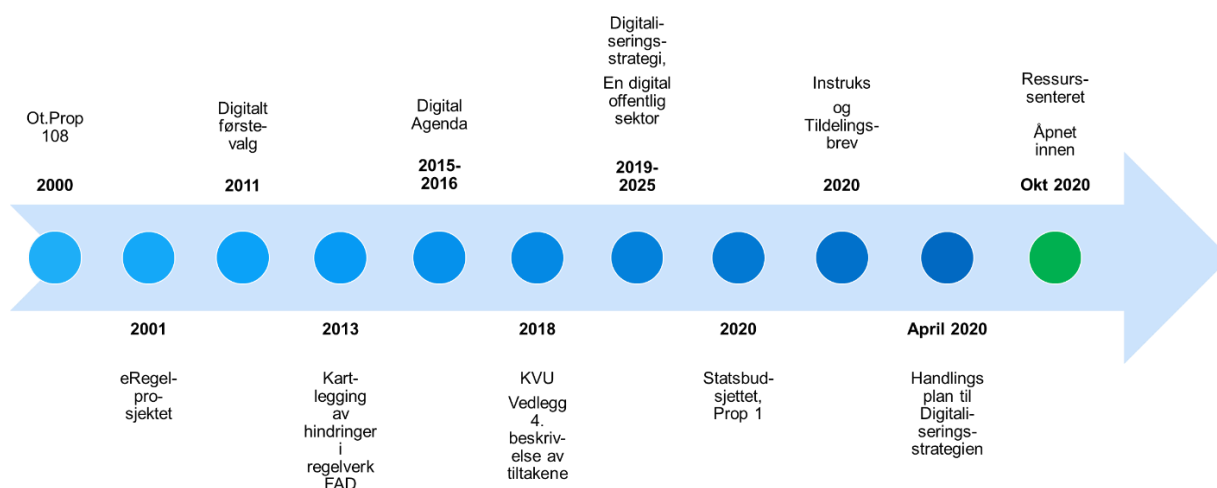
Ot.Prop 108

2000

Digitalt førstevalg

2011

Digital Agenda

2015-2016

Digitaliseringsstrategi, En digital offentlig sektor

2019-2025

Instruks og Tildelingsbrev

2020

Ressurssenteret Åpnet innen

Okt 2020

2001

eRegelprosjektet

2013

Kartlegging av hindringer i regelverk FAD

2018

KVU Vedlegg 4. beskrivelse av tiltakene

2020

Statsbudsjettet, Prop 1

April 2020

Handlings plan til Digitaliseringsstrategien